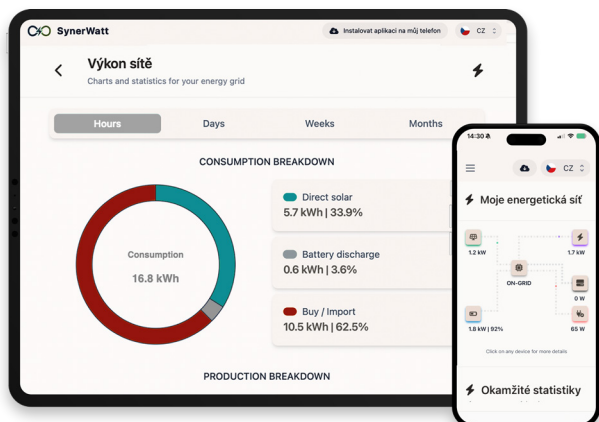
SynerWatt

Instalovat aplikaci na můj telefon

CZ

Výkon sítě

Charts and statistics for your energy grid

Hours

Days

Weeks

Months

CONSUMPTION BREAKDOWN

Consumption

16.8 kWh

Direct solar

5.7 kWh | 33.9%

Battery discharge

0.6 kWh | 3.6%

Buy / Import

10.5 kWh | 62.5%

PRODUCTION BREAKDOWN

14:30

CZ

Moje energetická síť

1.2 kW

1.7 kW

ON-GRID

0 W

1.8 kW | 92%

65 W

Click on any device for more details

Okamžité statistiky